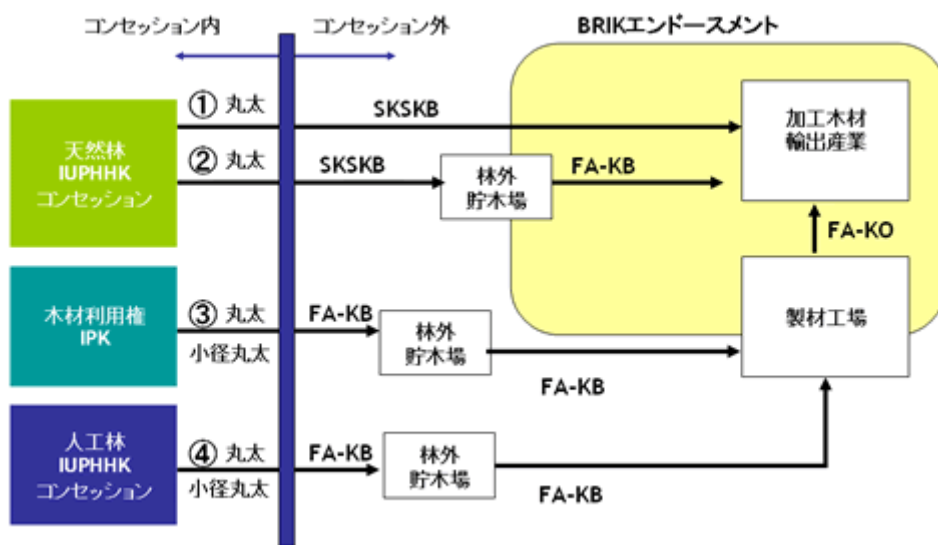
コンセッション内

コンセッション外

BRIKエンドースメント

天然林
IUPHHK
コンセッション

① 丸太

SKSKB

加工木材
輸出産業

② 丸太

SKSKB

林外
貯木場

FA-KB

FA-KO

木材利用権
IPK

③ 丸太
小径丸太

FA-KB

林外
貯木場

製材工場

FA-KB

人工林
IUPHHK
コンセッション

④ 丸太
小径丸太

FA-KB

林外
貯木場

FA-KB